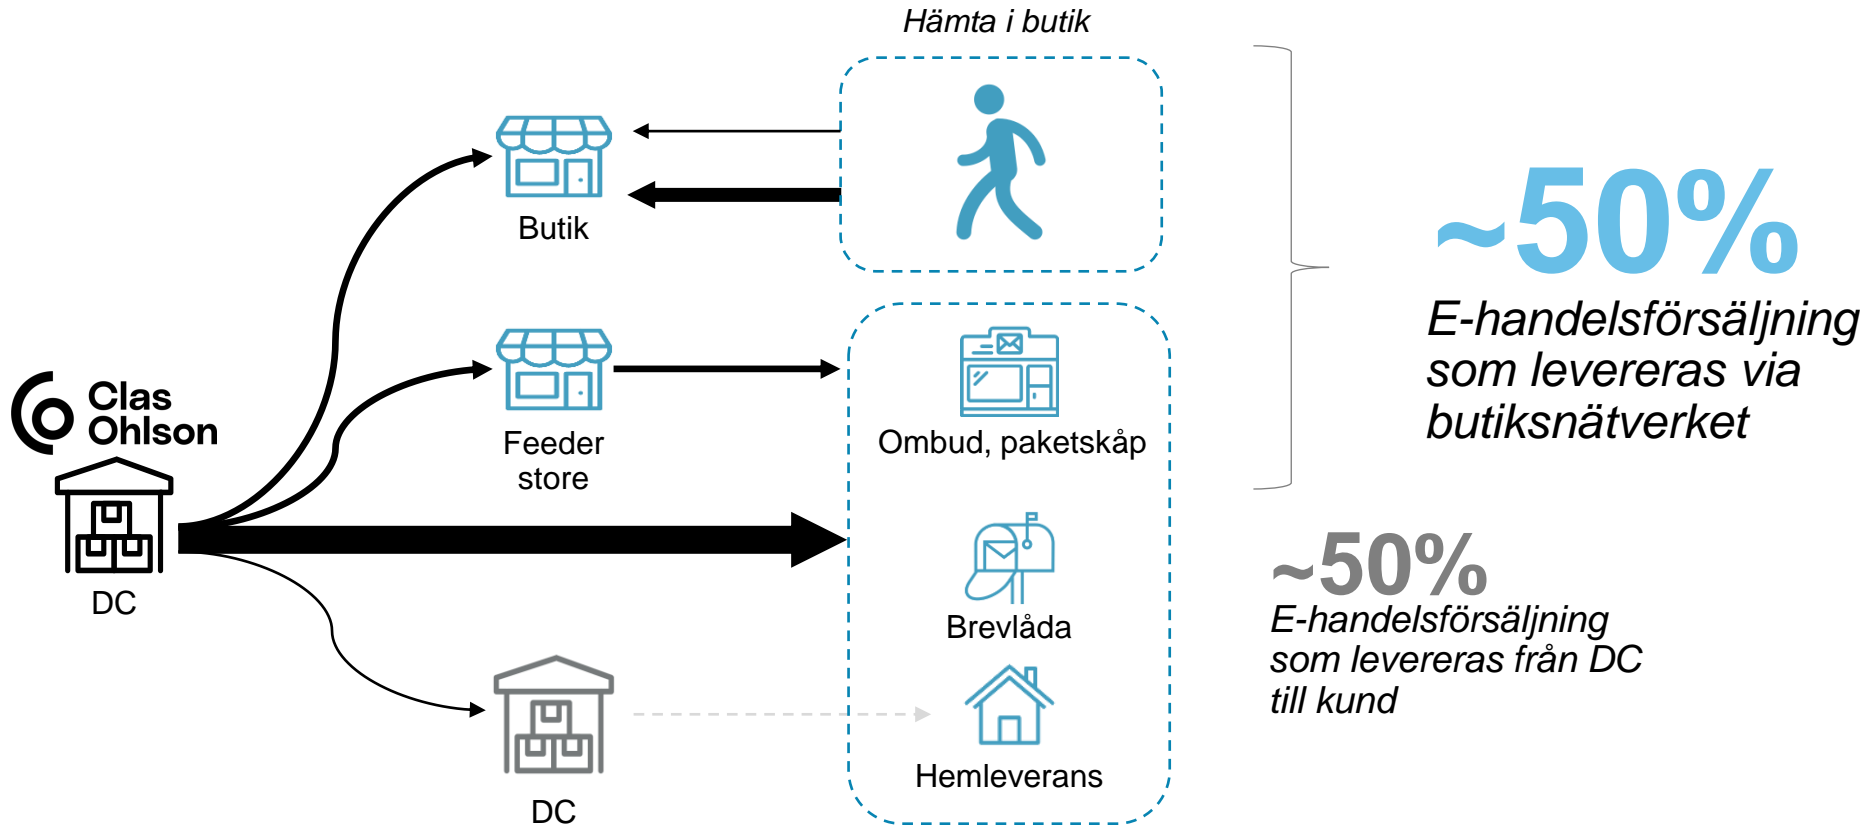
Hämta i butik

Butik

Feeder store

Ombud, paketskåp

Clas Ohlson

DC

Brevlåda

Hemleverans

DC

~50%

E-handelsförsäljning som levereras via butiksnätverket

~50%

E-handelsförsäljning som levereras från DC till kund